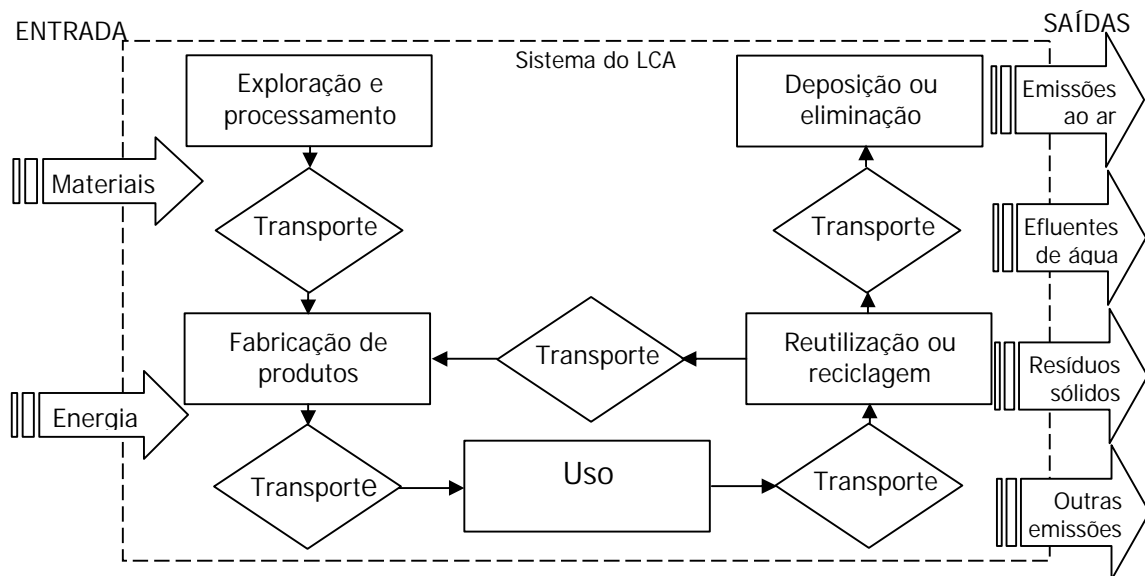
ENTRADA

SAÍDAS

Sistema do LCA

Exploração e processamento

Deposição ou eliminação

Emissões ao ar

Materiais

Transporte

Transporte

Efluentes de água

Fabricação de produtos

Transporte

Reutilização ou reciclagem

Resíduos sólidos

Energia

Transporte

Uso

Transporte

Outras emissões